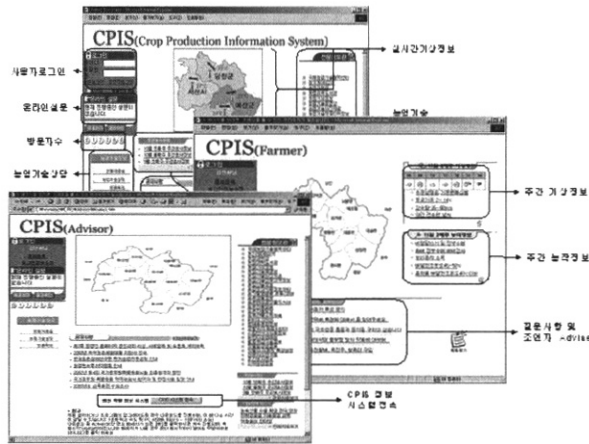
CPIS(Crop Production Information System)

실시간기상정보

사용자로그인

온라인설문

농업기술

방문자수

농업기술상담

CPIS(Farmer)

주간 기상정보

주간 농작정보

CPIS(Advisor)

질문사항 및 조언자 - Advisor

CPIS 정보 시스템연결

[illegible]